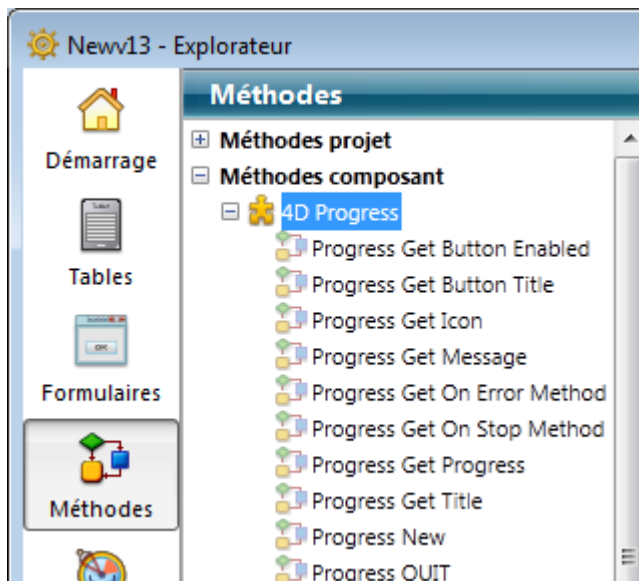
Newv13 - Explorateur

Démarrage

Tables

Formulaires

Méthodes

Méthodes

Méthodes projet

Méthodes composant

4D Progress

Progress Get Button Enabled

Progress Get Button Title

Progress Get Icon

Progress Get Message

Progress Get On Error Method

Progress Get On Stop Method

Progress Get Progress

Progress Get Title

Progress New

Progress QUIT